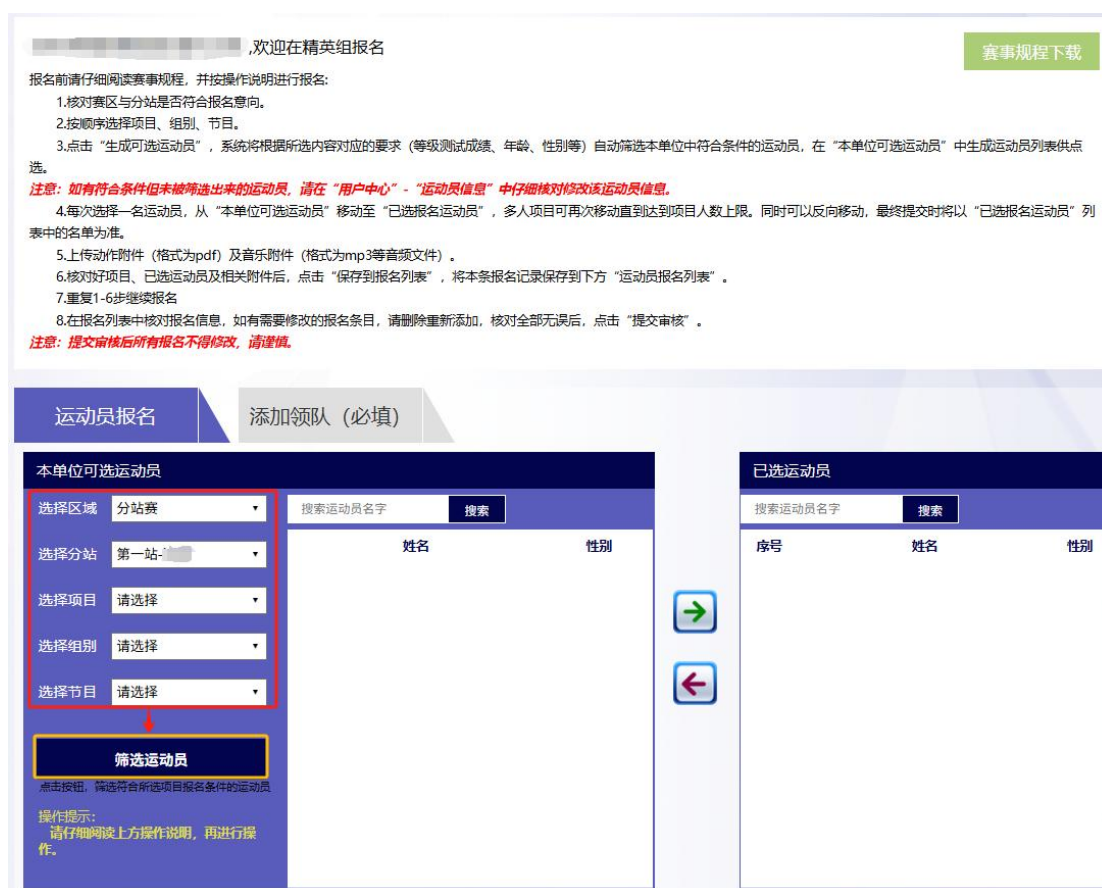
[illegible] ,欢迎在精英组报名

赛事规程下载

报名前请仔细阅读赛事规程，并按操作说明进行报名:

1.核对赛区与分站是否符合报名意向。

2.按顺序选择项目、组别、节目。

3.点击“生成可选运动员”，系统将根据所选内容对应的要求（等级测试成绩、年龄、性别等）自动筛选本单位中符合条件的运动员，在“本单位可选运动员”中生成运动员列表供点选。

注意：如有符合条件但未被筛选出来的运动员，请在“用户中心”-“运动员信息”中仔细核对修改该运动员信息。

4.每次选择一名运动员，从“本单位可选运动员”移动至“已选报名运动员”，多人项目可再次移动直到达到项目人数上限。同时可以反向移动，最终提交时将以“已选报名运动员”列表中的名单为准。

5.上传动作附件（格式为pdf）及音乐附件（格式为mp3等音频文件）。

6.核对好项目、已选运动员及相关附件后，点击“保存到报名列表”，将本条报名记录保存到下方“运动员报名列表”。

7.重复1-6步继续报名

8.在报名列表中核对报名信息，如有需要修改的报名条目，请删除重新添加，核对全部无误后，点击“提交审核”。

注意：提交审核后所有报名不得修改，请谨慎。

运动员报名

添加领队（必填）

本单位可选运动员

选择区域 分站赛

选择分站 第一站-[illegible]

选择项目 请选择

选择组别 请选择

选择节目 请选择

筛选运动员

点击按钮，筛选符合所选项目报名条件的运动员

操作提示:
请仔细阅读上方操作说明，再进行操作。

搜索运动员名字 搜索

姓名 性别

已选运动员

搜索运动员名字 搜索

序号 姓名 性别